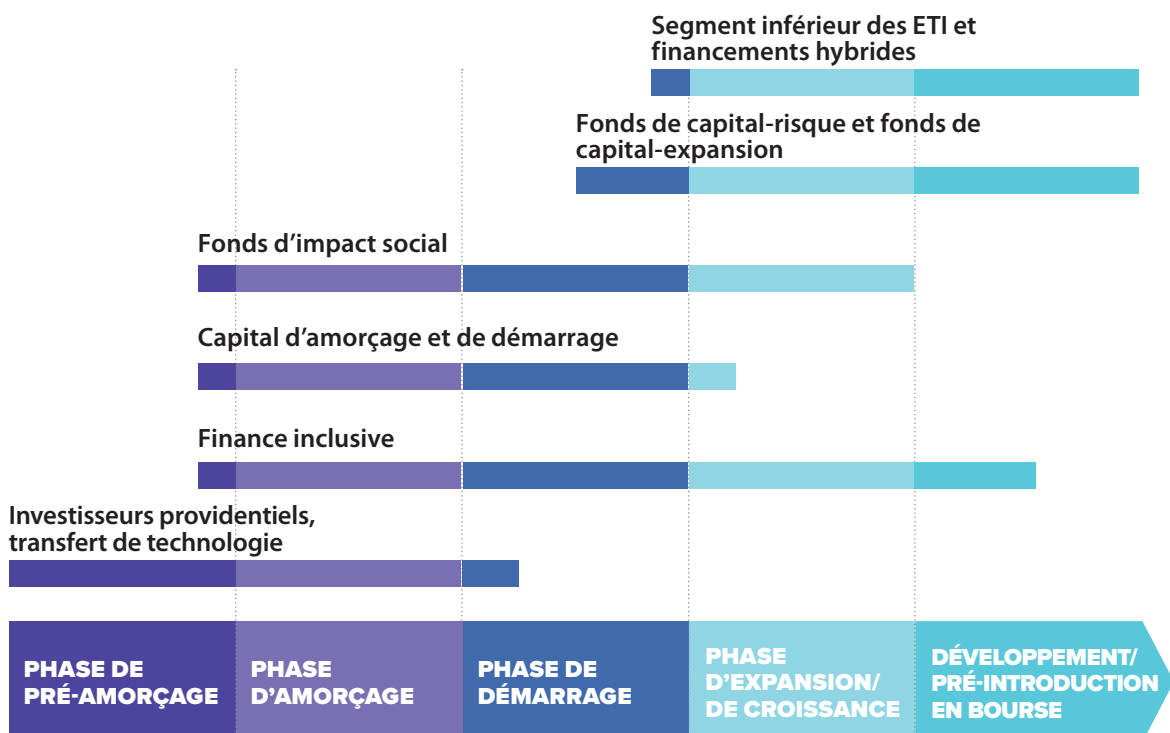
Segment inférieur des ETI et financements hybrides

Fonds de capital-risque et fonds de capital-expansion

Fonds d’impact social

Capital d’amorçage et de démarrage

Finance inclusive

Investisseurs providentiels, transfert de technologie

PHASE DE PRÉ-AMORÇAGE

PHASE D’AMORÇAGE

PHASE DE DÉMARRAGE

PHASE D’EXPANSION/ DE CROISSANCE

DÉVELOPPEMENT/ PRÉ-INTRODUCTION EN BOURSE